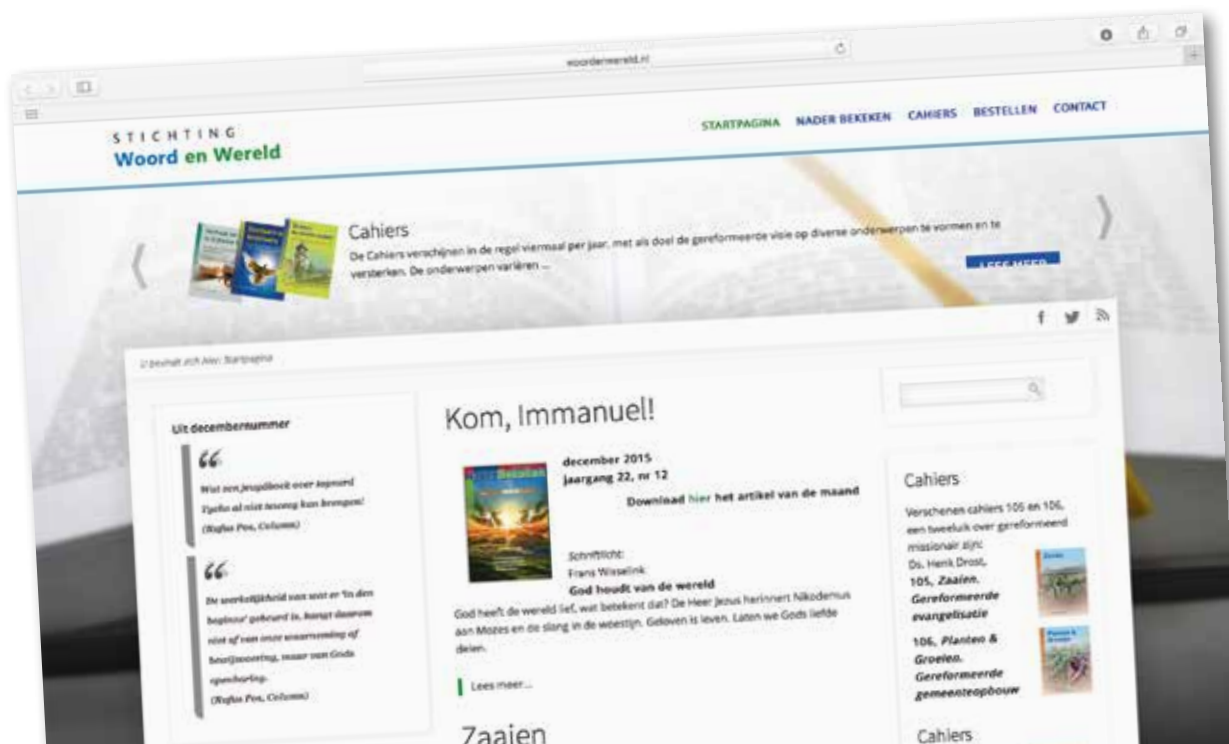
woordenwereld.nl

STICHTING
Woord en Wereld

STARTPAGINA NADER BEKEKEN CAHIERS BESTELLEN CONTACT

Cahiers
De Cahiers verschijnen in de regel viermaal per jaar, met als doel de gereformeerde visie op diverse onderwerpen te vormen en te versterken. De onderwerpen variëren ...

LEES MEER

U bevindt zich hier: Startpagina

Uit decembernummer

Wat een jeugdboek over keppard Tjalke al niet teweeg kan brengen!
(Rufus Pos, Column)

De werkelijkheid van wat er 'in den beginne' gebeurd is, hangt daarom niet af van onze waarneming of bewijsvoering, maar van Gods openbaring.
(Rufus Pos, Column)

Kom, Immanuel!

december 2015
jaargang 22, nr 12

Download hier het artikel van de maand

Schriftlicht:
Frans Wisselink
God houdt van de wereld
God heeft de wereld lief, wat betekent dat? De Heer Jezus herinnert Nikodemus aan Mozes en de slang in de woestijn. Geloven is leven. Laten we Gods liefde delen.

Lees meer...

Zaaien

Cahiers
Verschenen cahiers 105 en 106, een tweeluik over gereformeerd missionair zijn:
Ds. Henk Drost,
105, Zaaien. Gereformeerde evangelisatie
106, Planten & Groeien. Gereformeerde gemeenteopbouw

Cahiers